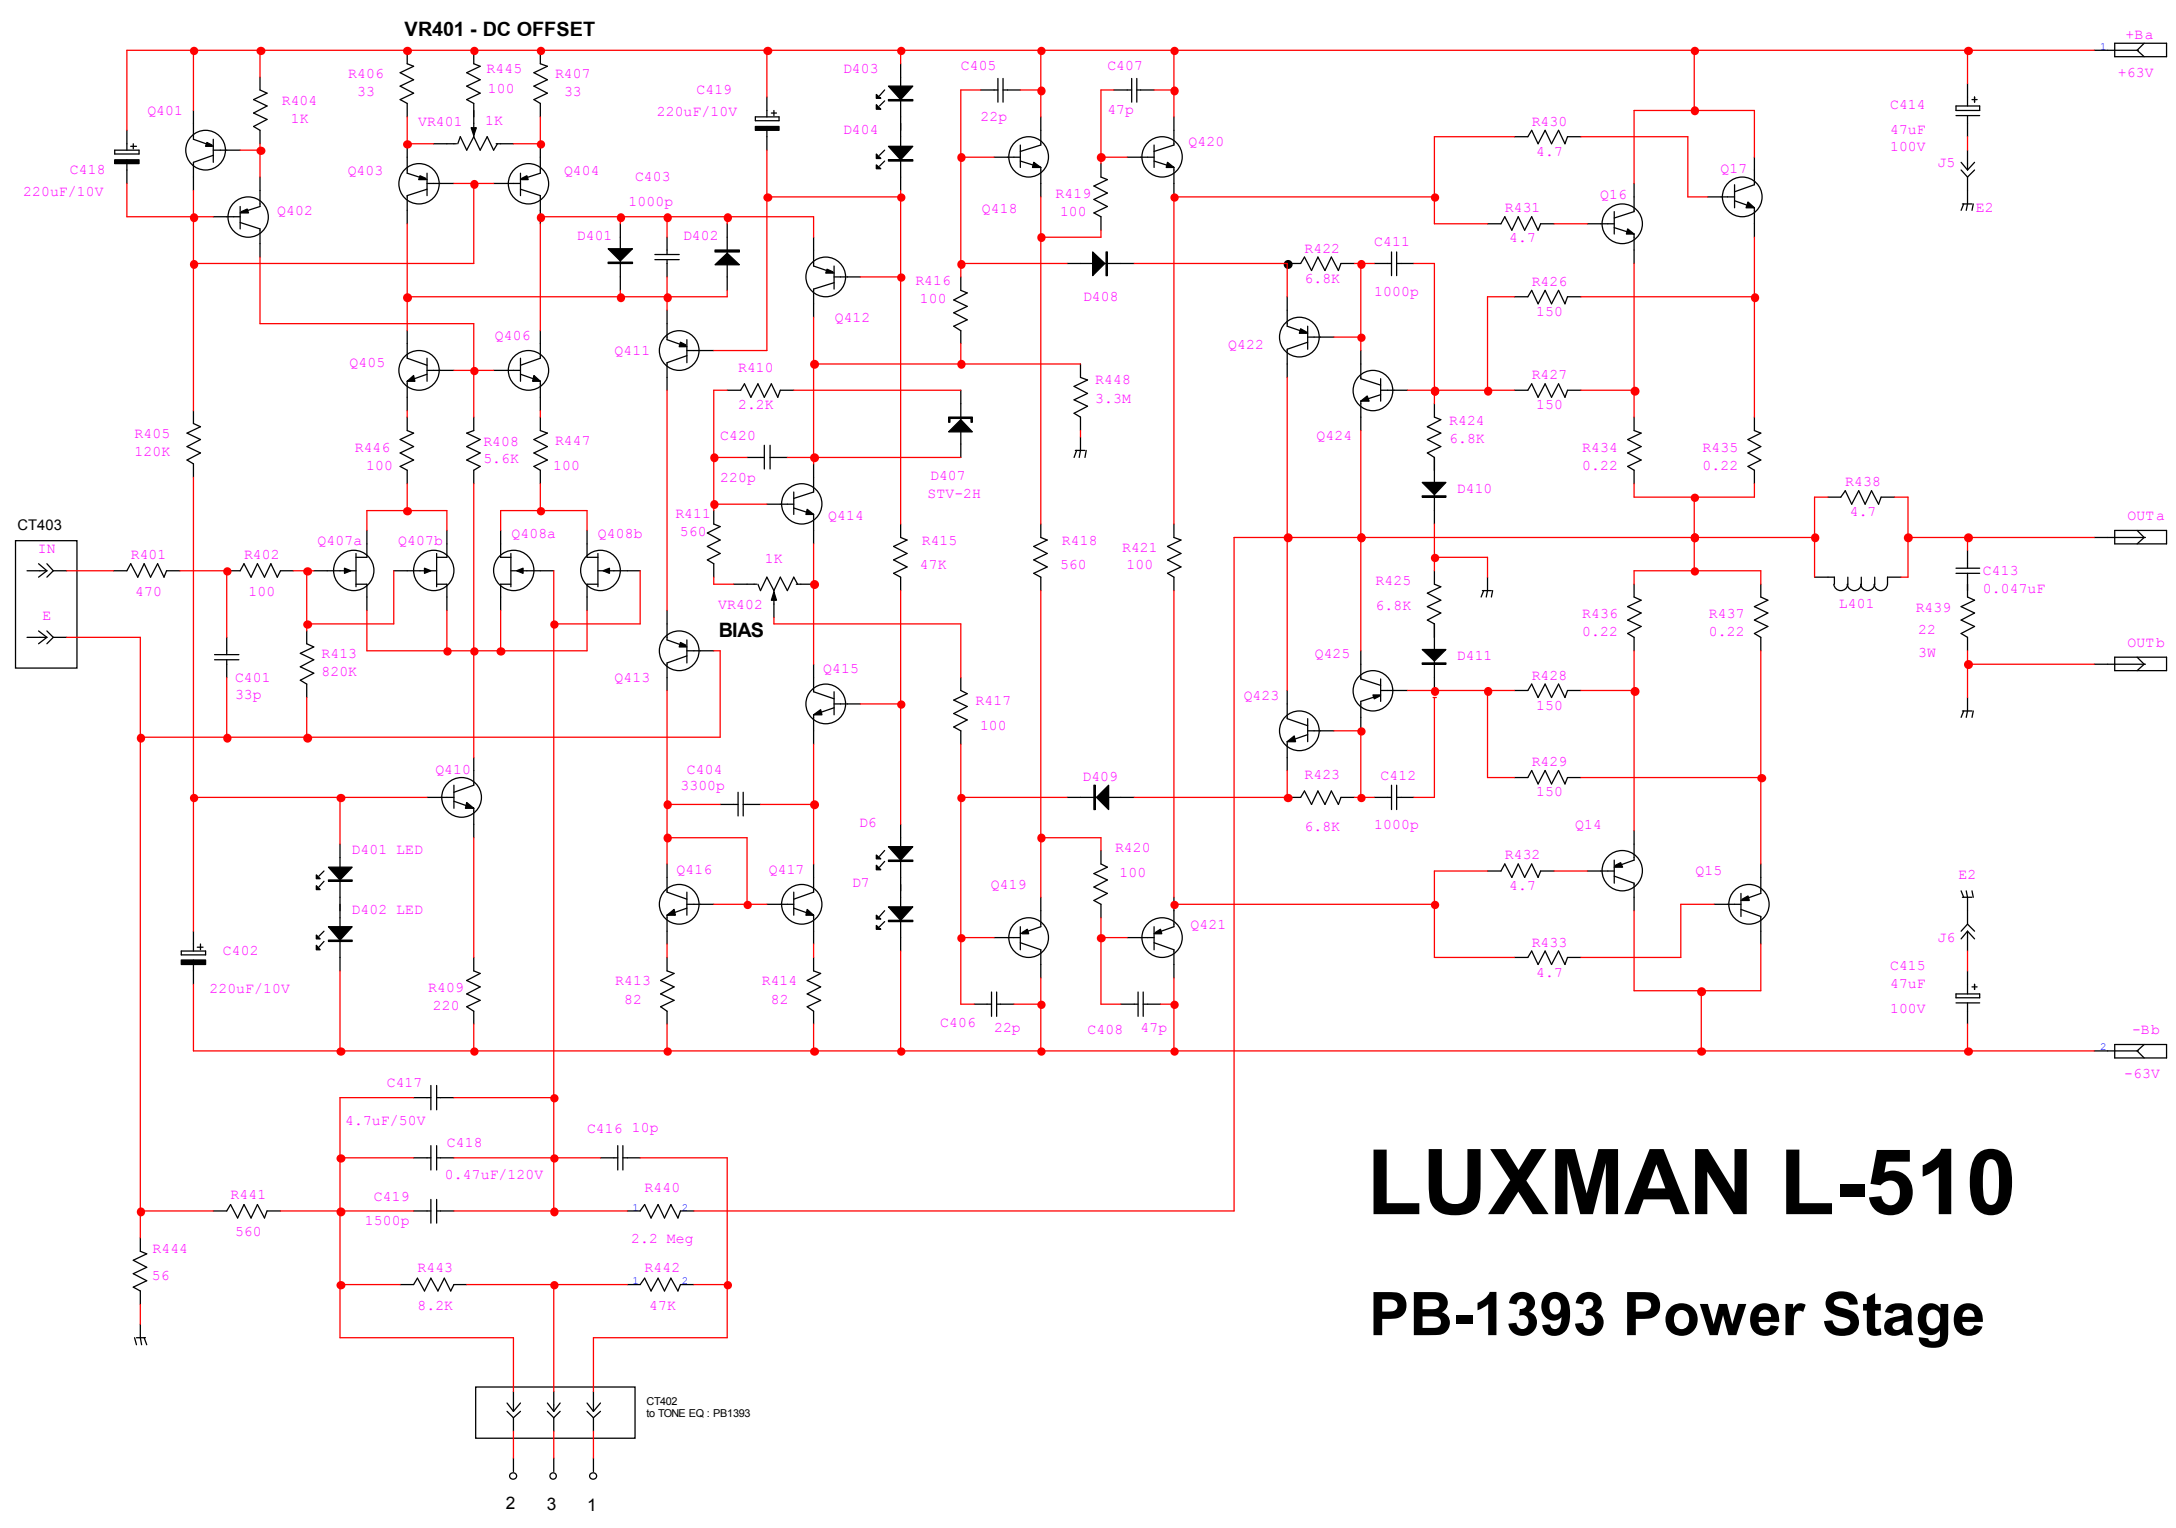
VR401 - DC OFFSET

Q401
C418
220uF/10V
R404
1K
Q402
R406
33
R445
100
R407
33
VR401 1K
Q403
Q404
C419
220uF/10V
C403
1000p
D401
D402
D403
D404
C405
22p
Q418
C407
47p
R419
100
Q420
+Ba
+63V
C414
47uF
100V
J5
E2
R430
4.7
R431
4.7
Q16
Q17
R422
6.8K
C411
1000p
D408
R416
100
Q412
Q411
Q405
Q406
R405
120K
R446
100
R408
5.6K
R447
100
R410
2.2K
C420
220p
D407
STV-2H
R448
3.3M
Q422
Q424
R426
150
R427
150
R424
6.8K
D410
R434
0.22
R435
0.22
R438
4.7
OUTa
CT403
IN
E
R401
470
R402
100
Q407a
Q407b
Q408a
Q408b
R411
560
Q414
1K
VR402
BIAS
R415
47K
R418
560
R421
100
R425
6.8K
D411
R436
0.22
R437
0.22
L401
R439
22
3W
C413
0.047uF
OUTb
R413
820K
C401
33p
Q413
Q415
R417
100
Q423
Q425
R428
150
R429
150
Q410
C404
3300p
D409
R423
6.8K
C412
1000p
Q14
D401 LED
D402 LED
D6
D7
Q416
Q417
Q419
R420
100
Q421
R432
4.7
Q15
R433
4.7
E2
J6
C415
47uF
100V
C402
220uF/10V
R409
220
R413
82
R414
82
C406
22p
C408
47p
-Bb
-63V
C417
4.7uF/50V
C418
0.47uF/120V
C416 10p
R441
560
C419
1500p
R440
2.2 Meg
R444
56
R443
8.2K
R442
47K
LUXMAN L-510
PB-1393 Power Stage
CT402
to TONE EQ : PB1393
2 3 1